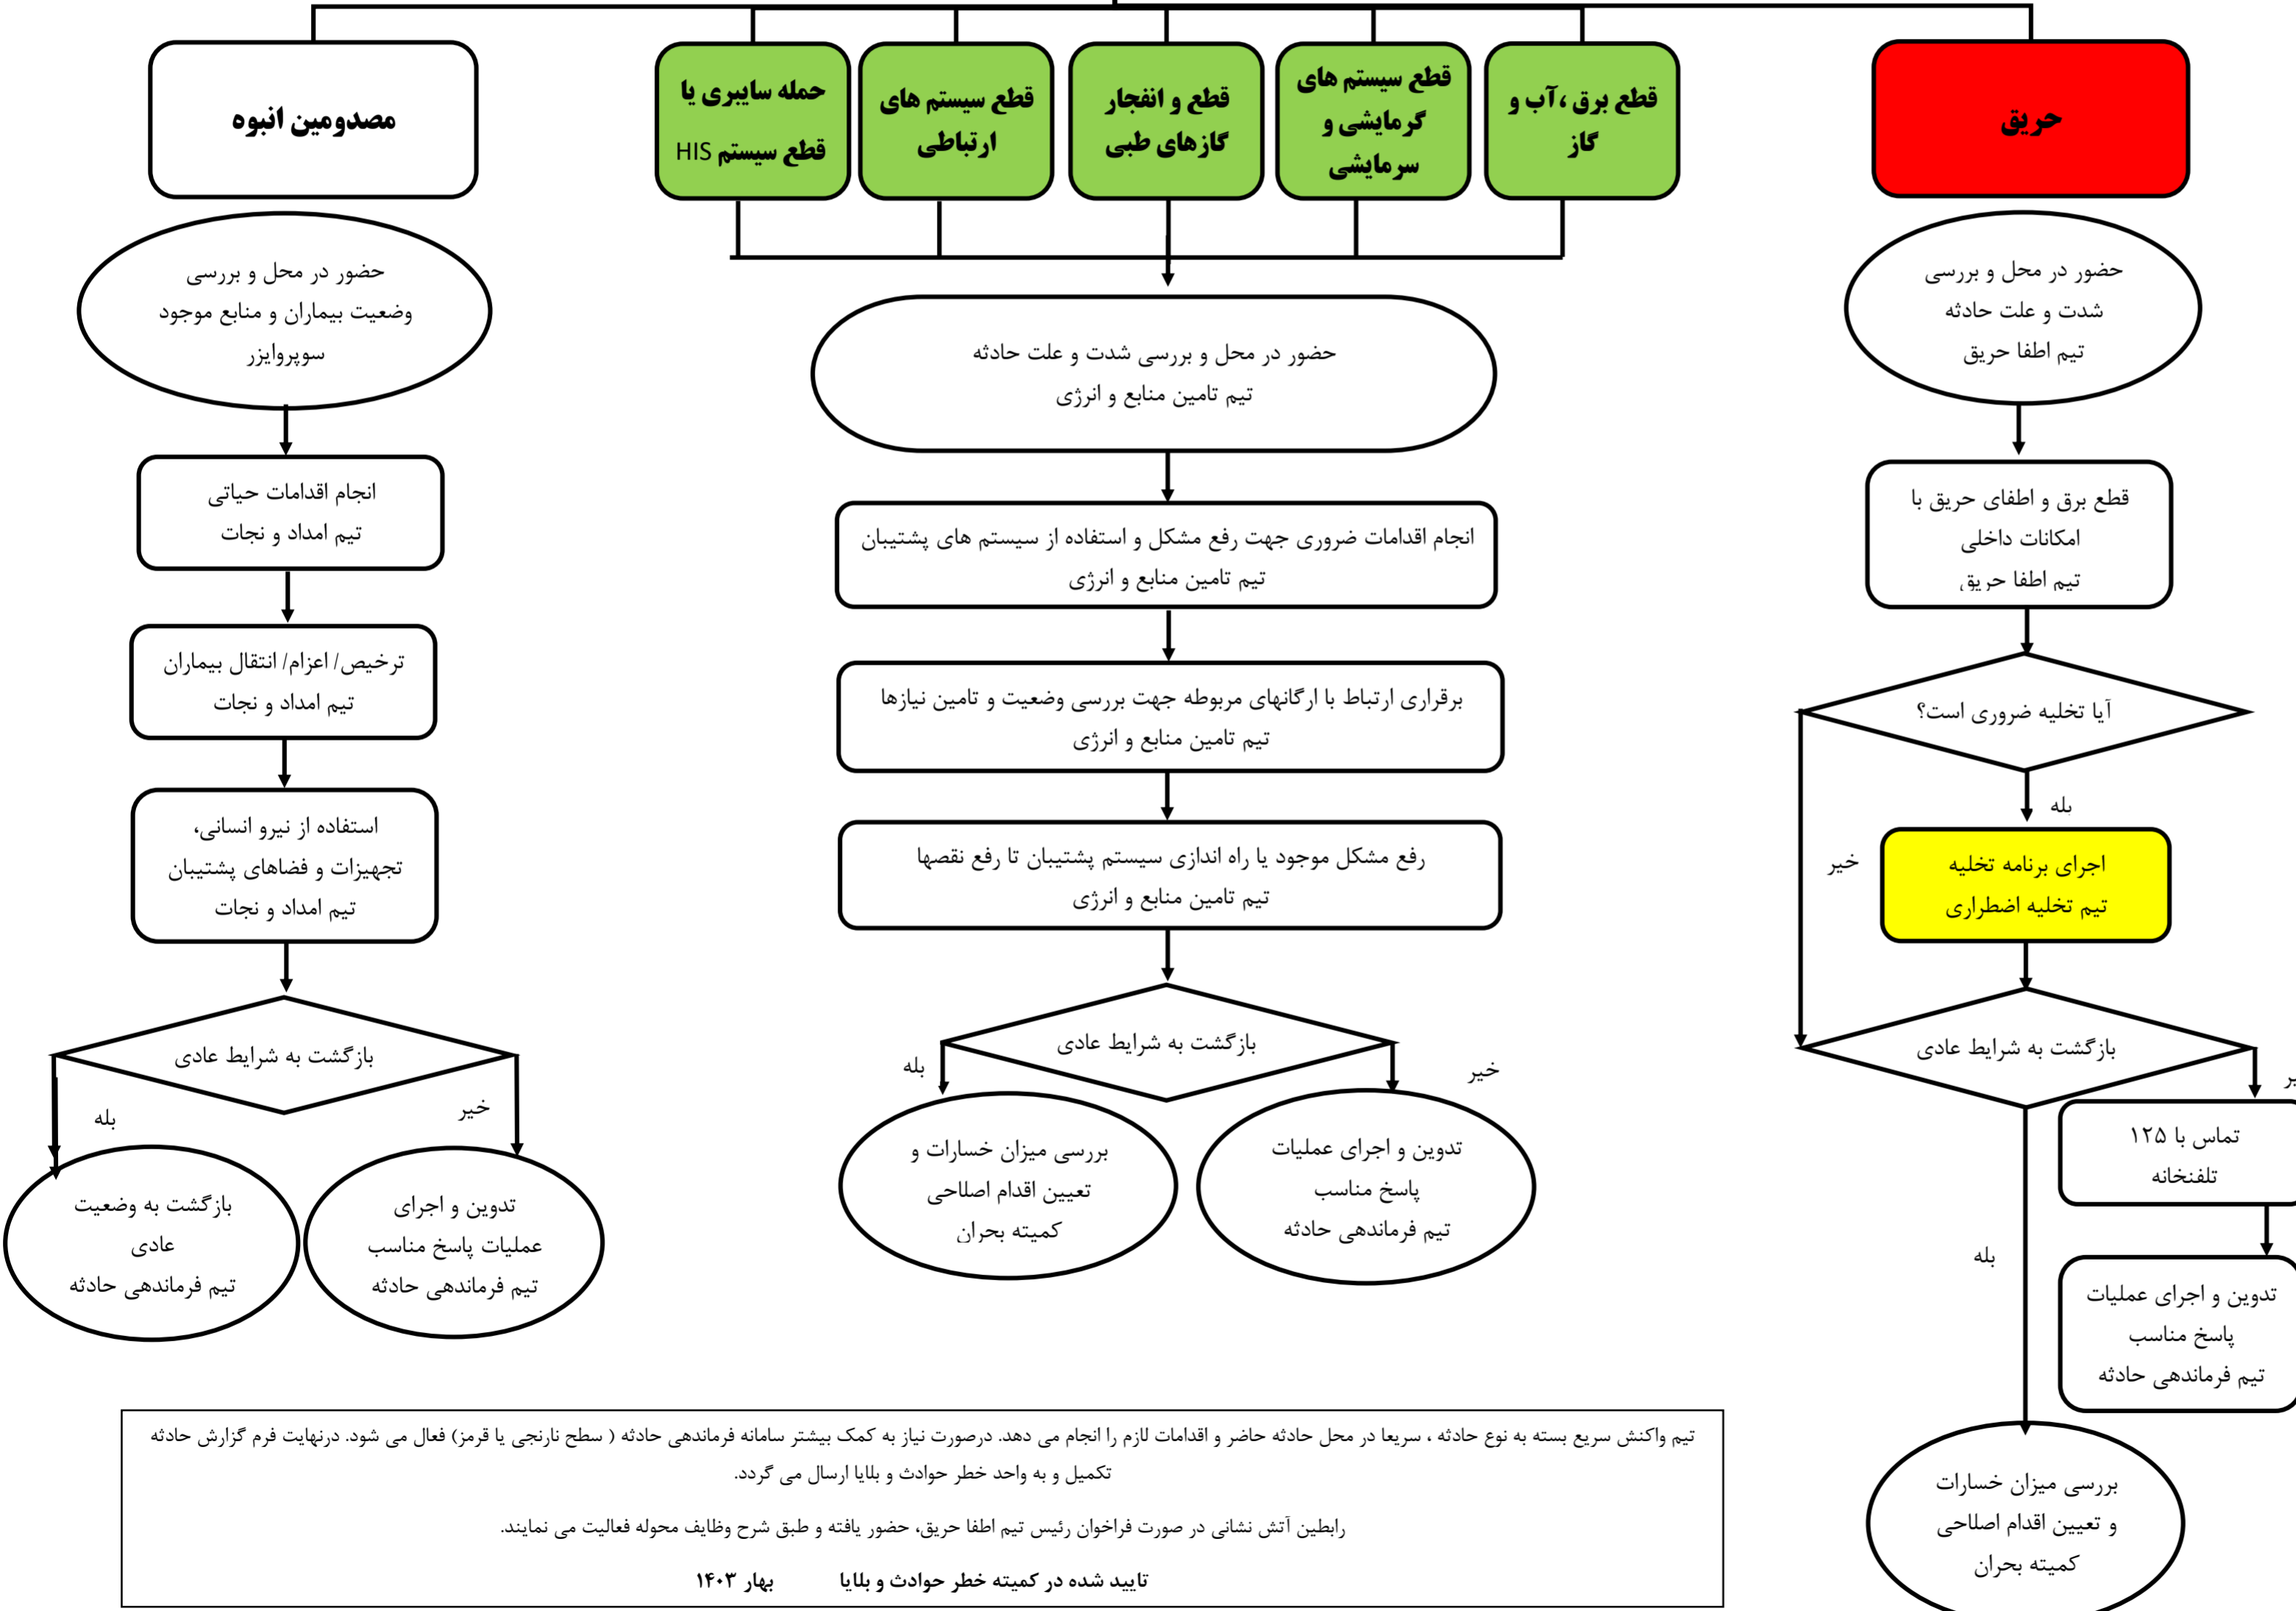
حریق

قطع برق ،آب و گاز

قطع سیستم های گرمایشی و سرمایشی

قطع و انفجار گازهای طبی

قطع سیستم های ارتباطی

حمله سایبری یا قطع سیستم HIS

مصدومین انبوه

حضور در محل و بررسی شدت و علت حادثه
تیم اطفا حریق

قطع برق و اطفای حریق با امکانات داخلی
تیم اطفا حریق

آیا تخلیه ضروری است؟

بله

خیر

اجرای برنامه تخلیه
تیم تخلیه اضطراری

بازگشت به شرایط عادی

خیر

تماس با ۱۲۵
تلفنخانه

تدوین و اجرای عملیات پاسخ مناسب
تیم فرماندهی حادثه

بله

بررسی میزان خسارات و تعیین اقدام اصلاحی
کمیته بحران

حضور در محل و بررسی شدت و علت حادثه
تیم تامین منابع و انرژی

انجام اقدامات ضروری جهت رفع مشکل و استفاده از سیستم های پشتیبان
تیم تامین منابع و انرژی

برقراری ارتباط با ارگانهای مربوطه جهت بررسی وضعیت و تامین نیازها
تیم تامین منابع و انرژی

رفع مشکل موجود یا راه اندازی سیستم پشتیبان تا رفع نقصها
تیم تامین منابع و انرژی

بازگشت به شرایط عادی

بله

خیر

بررسی میزان خسارات و تعیین اقدام اصلاحی
کمیته بحران

تدوین و اجرای عملیات پاسخ مناسب
تیم فرماندهی حادثه

حضور در محل و بررسی وضعیت بیماران و منابع موجود
سوپروایزر

انجام اقدامات حیاتی
تیم امداد و نجات

ترخیص/ اعزام/ انتقال بیماران
تیم امداد و نجات

استفاده از نیرو انسانی، تجهیزات و فضاهای پشتیبان
تیم امداد و نجات

بازگشت به شرایط عادی

بله

خیر

بازگشت به وضعیت عادی
تیم فرماندهی حادثه

تدوین و اجرای عملیات پاسخ مناسب
تیم فرماندهی حادثه

تیم واکنش سریع بسته به نوع حادثه ، سریعا در محل حادثه حاضر و اقدامات لازم را انجام می دهد. درصورت نیاز به کمک بیشتر سامانه فرماندهی حادثه ( سطح نارنجی یا قرمز) فعال می شود. درنهایت فرم گزارش حادثه تکمیل و به واحد خطر حوادث و بلایا ارسال می گردد.

رابطین آتش نشانی در صورت فراخوان رئیس تیم اطفا حریق، حضور یافته و طبق شرح وظایف محوله فعالیت می نمایند.

تایید شده در کمیته خطر حوادث و بلایا بهار ۱۴۰۳